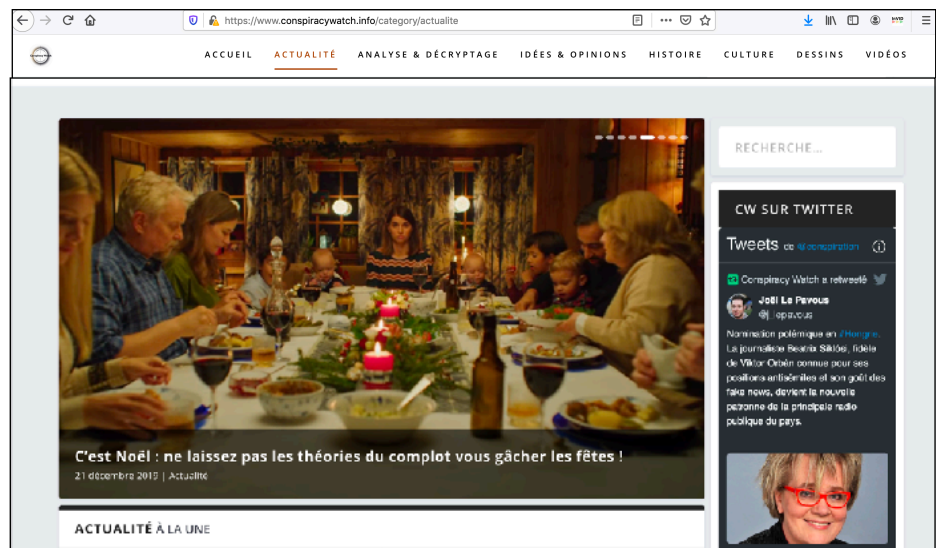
https://www.conspiracywatch.info/category/actualite

ACCUEIL ACTUALITÉ ANALYSE & DÉCRYPTAGE IDÉES & OPINIONS HISTOIRE CULTURE DESSINS VIDÉOS

RECHERCHE...

CW SUR TWITTER

Tweets de @conspiration

Conspiracy Watch a retweeté

Joël Le Pavous
@jlepavous

Nomination polémique en #Hongrie. La journaliste Beatrix Siklós, fidèle de Viktor Orbán connue pour ses positions antisémites et son goût des fake news, devient la nouvelle patronne de la principale radio publique du pays.

C'est Noël : ne laissez pas les théories du complot vous gâcher les fêtes !
21 décembre 2019 | Actualité

ACTUALITÉ À LA UNE